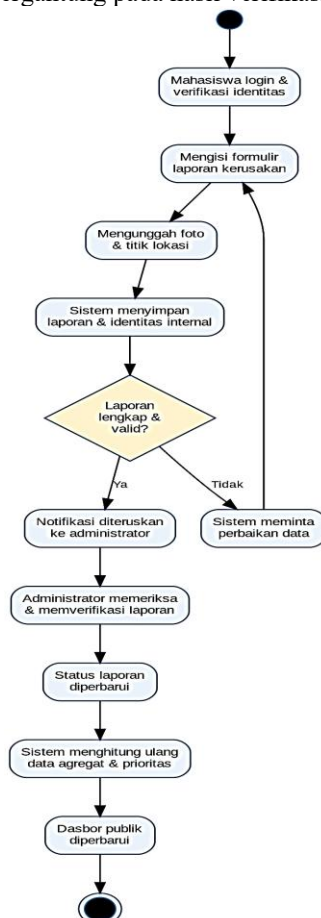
tergantung pada hasil verifikasi

Mahasiswa login & verifikasi identitas

Mengisi formulir laporan kerusakan

Mengunggah foto & titik lokasi

Sistem menyimpan laporan & identitas internal

Laporan lengkap & valid?

Ya

Tidak

Notifikasi diteruskan ke administrator

Sistem meminta perbaikan data

Administrator memeriksa & memverifikasi laporan

Status laporan diperbarui

Sistem menghitung ulang data agregat & prioritas

Dasbor publik diperbarui